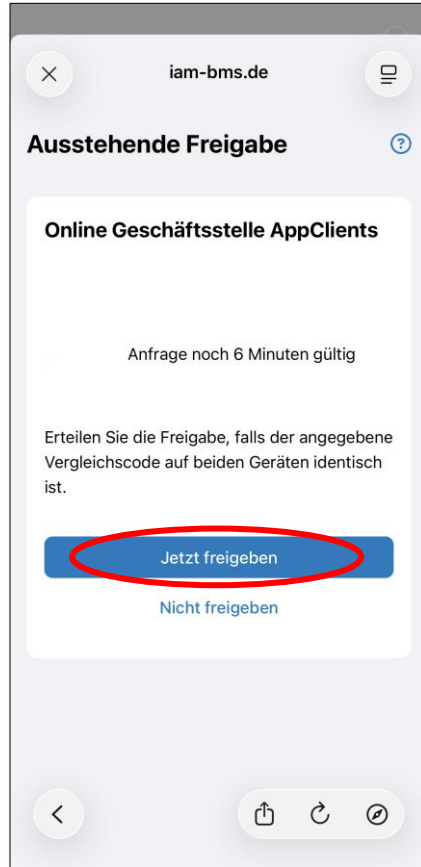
iam-bms.de

Ausstehende Freigabe

Online Geschäftsstelle AppClients

Anfrage noch 6 Minuten gültig

Erteilen Sie die Freigabe, falls der angegebene Vergleichscode auf beiden Geräten identisch ist.

Jetzt freigeben

Nicht freigeben